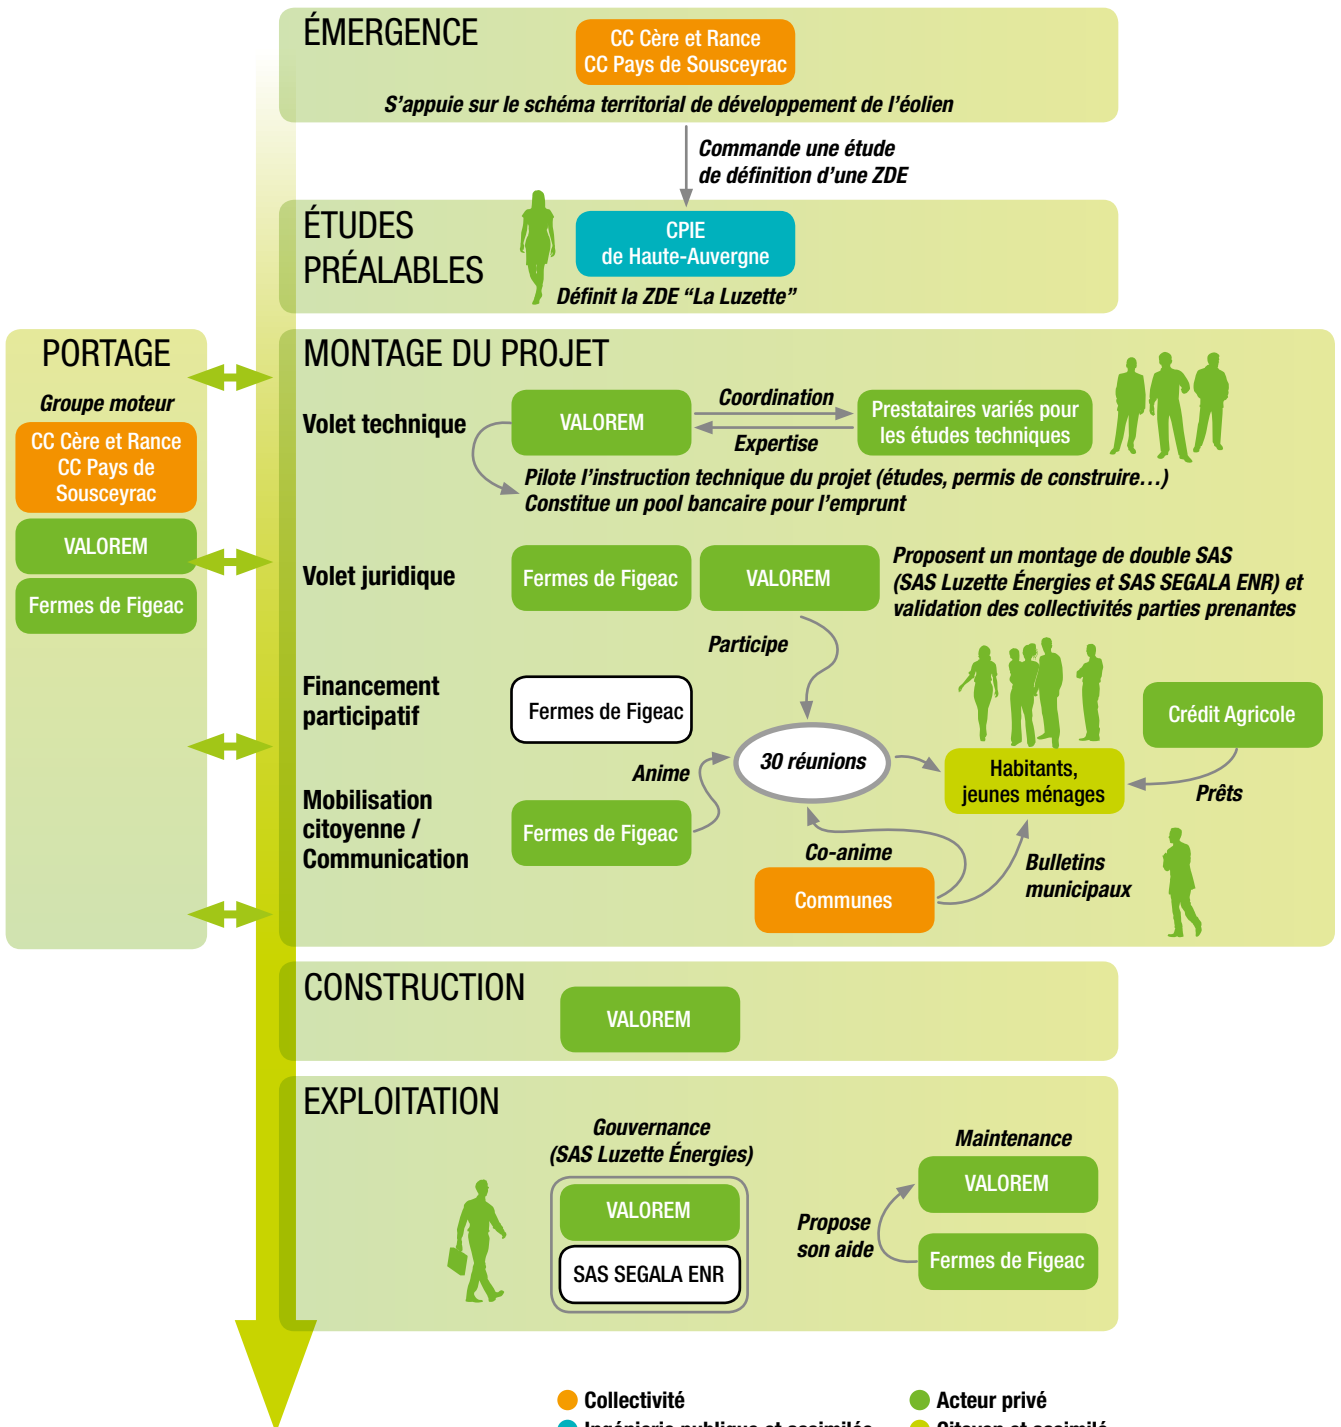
ÉMERGENCE

CC Cère et Rance
CC Pays de Sousceyrac

S'appuie sur le schéma territorial de développement de l'éolien

Commande une étude de définition d'une ZDE

ÉTUDES PRÉALABLES

CPIE
de Haute-Auvergne

Définit la ZDE "La Luzette"

PORTAGE

Groupe moteur

CC Cère et Rance
CC Pays de Sousceyrac

VALOREM

Fermes de Figeac

MONTAGE DU PROJET

Volet technique

VALOREM

Coordination

Expertise

Prestataires variés pour les études techniques

Pilote l'instruction technique du projet (études, permis de construire…)
Constitue un pool bancaire pour l'emprunt

Volet juridique

Fermes de Figeac

VALOREM

Proposent un montage de double SAS (SAS Luzette Énergies et SAS SEGALA ENR) et validation des collectivités parties prenantes

Participe

Financement participatif

Fermes de Figeac

30 réunions

Crédit Agricole

Anime

Habitants, jeunes ménages

Prêts

Mobilisation citoyenne / Communication

Fermes de Figeac

Co-anime

Bulletins municipaux

Communes

CONSTRUCTION

VALOREM

EXPLOITATION

Gouvernance
(SAS Luzette Énergies)

VALOREM

SAS SEGALA ENR

Maintenance

VALOREM

Propose son aide

Fermes de Figeac

Collectivité
Acteur privé
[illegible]
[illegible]